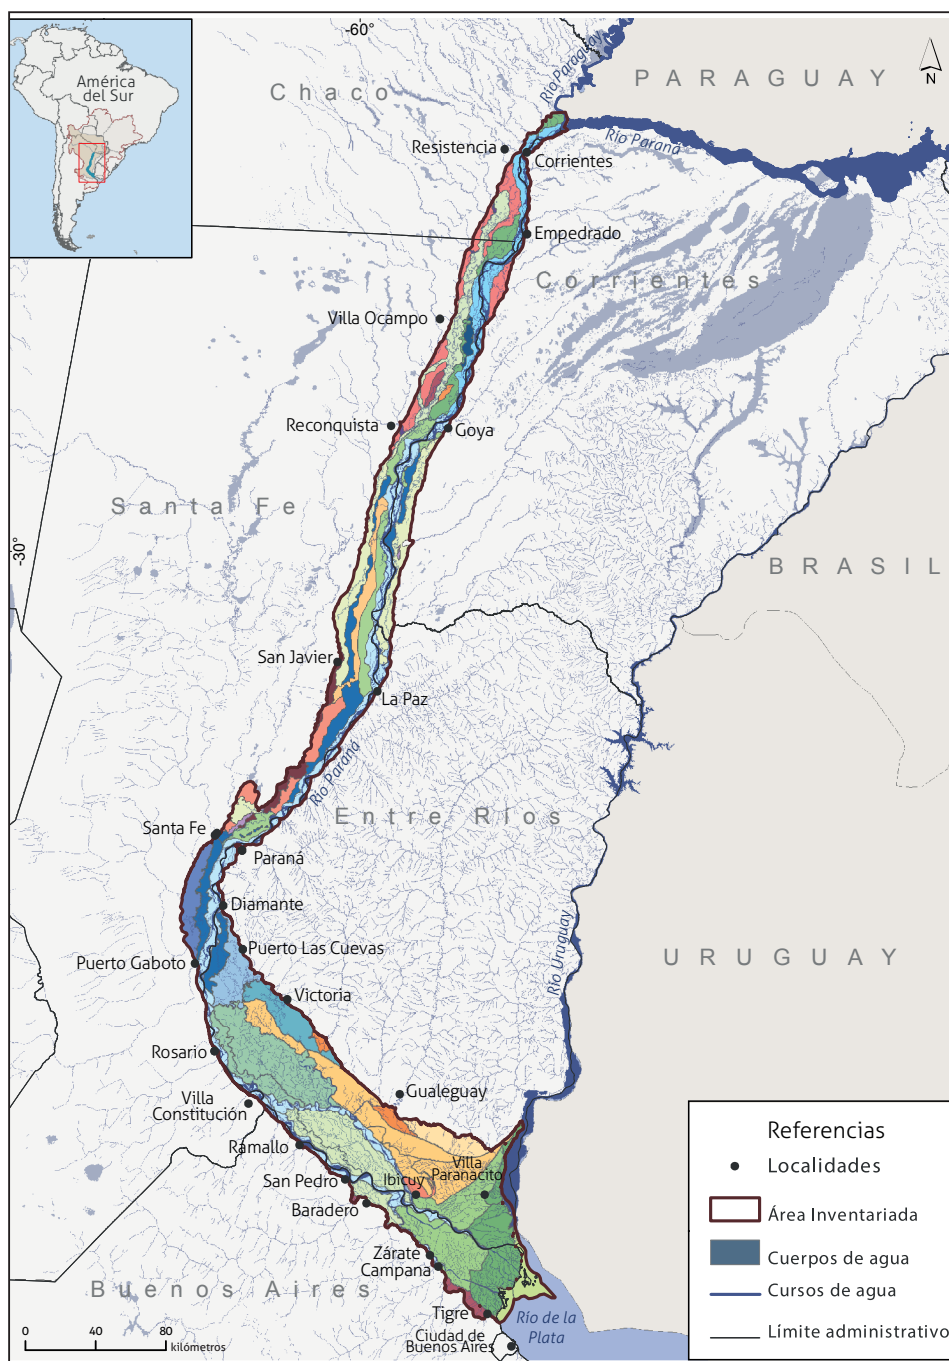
América del Sur

-60°

Chaco

Río Paraguay

PARAGUAY

N

Resistencia

Río Paraná

Corrientes

Empedrado

Corrientes

Villa Ocampo

Reconquista

Goya

Santa Fe

-30°

BRASIL

San Javier

La Paz

Río Paraná

Santa Fe

Entre Ríos

Paraná

Diamante

Puerto Las Cuevas

Puerto Gaboto

URUGUAY

Río Uruguay

Victoria

Rosario

Gualeguay

Villa Constitución

Ramallo

Villa Paranacito

San Pedro

Ibicuy

Baradero

Zárate

Campana

Buenos Aires

Tigre

Río de la Plata

Ciudad de Buenos Aires

0 40 80 kilómetros

Referencias

Localidades

Área Inventariada

Cuerpos de agua

Cursos de agua

Límite administrativo